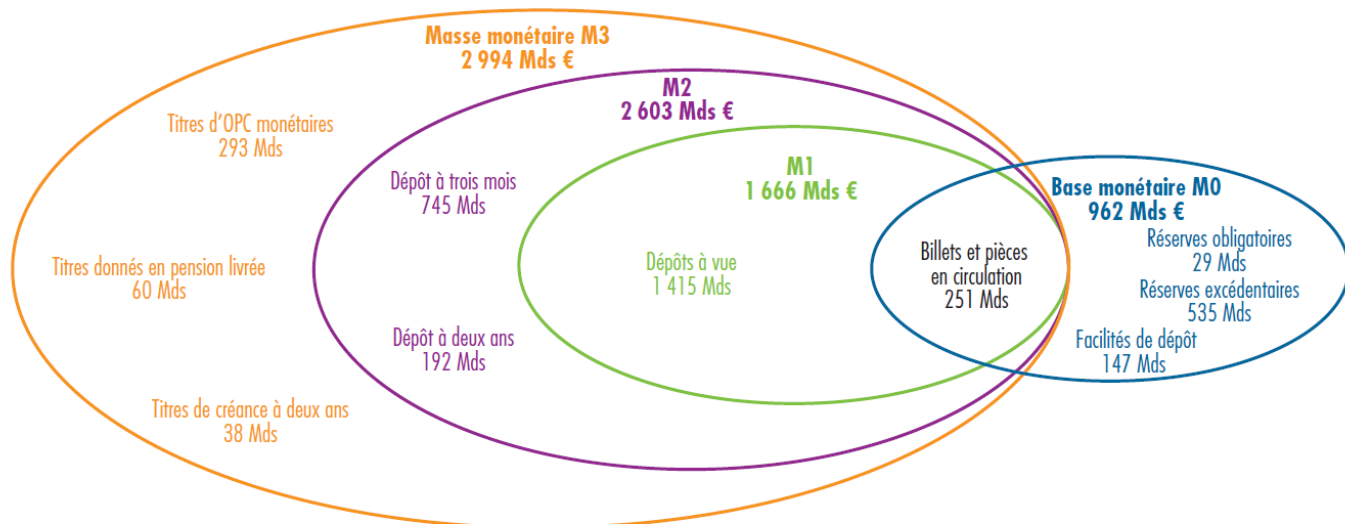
Masse monétaire M3
2 994 Mds €

M2
2 603 Mds €

Titres d'OPC monétaires
293 Mds

Dépôt à trois mois
745 Mds

M1
1 666 Mds €

Base monétaire M0
962 Mds €

Titres donnés en pension livrée
60 Mds

Dépôts à vue
1 415 Mds

Billets et pièces en circulation
251 Mds

Réserves obligatoires
29 Mds

Réserves excédentaires
535 Mds

Facilités de dépôt
147 Mds

Dépôt à deux ans
192 Mds

Titres de créance à deux ans
38 Mds